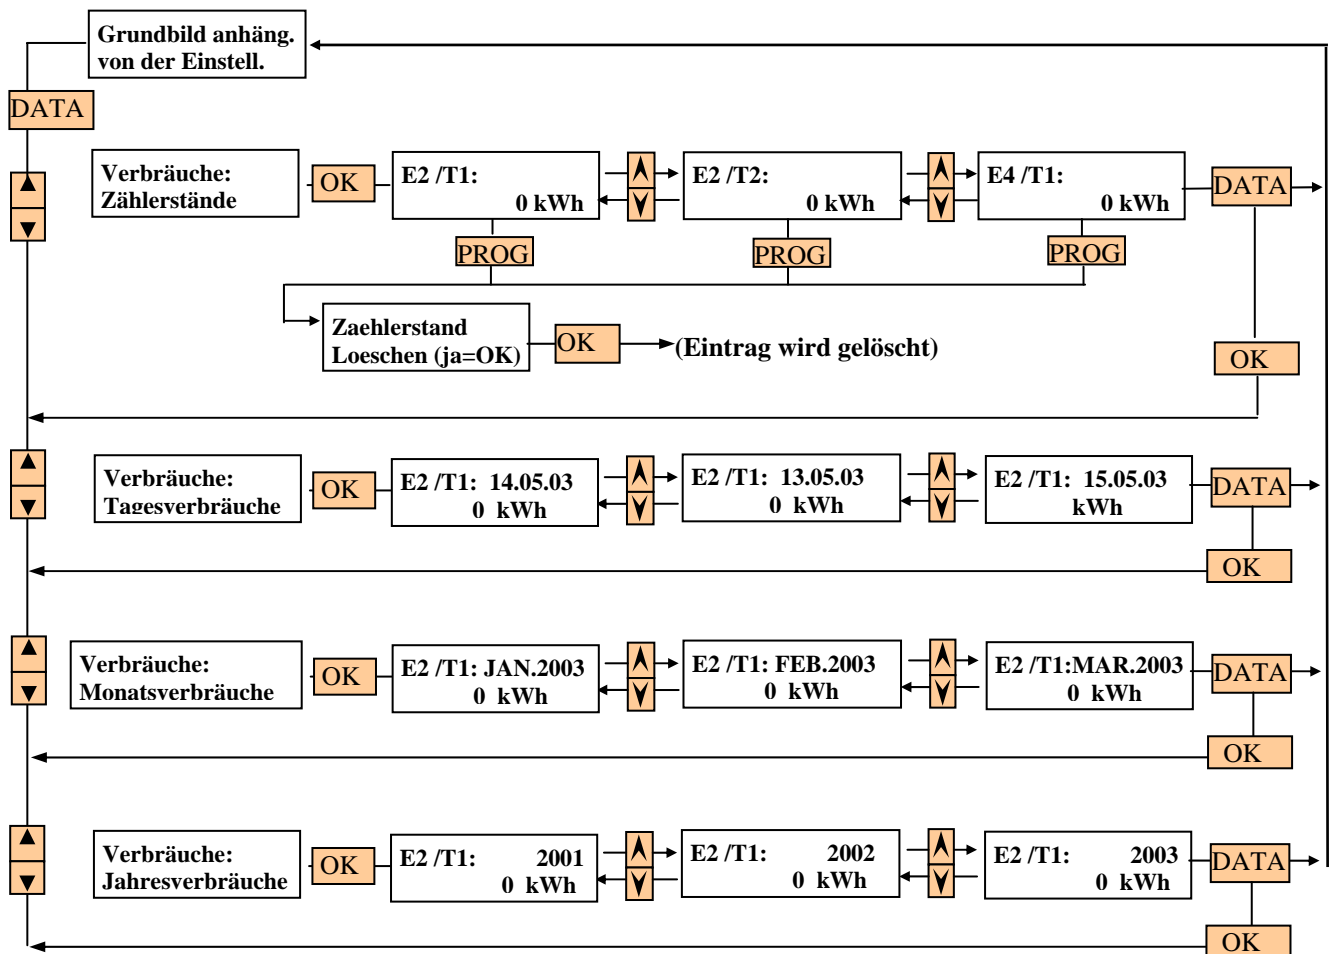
Grundbild anhäng. von der Einstell.

DATA

Verbräuche: Zählerstände

OK

E2 /T1: 0 kWh

E2 /T2: 0 kWh

E4 /T1: 0 kWh

DATA

PROG

PROG

PROG

Zaehlerstand Loeschen (ja=OK)

OK

(Eintrag wird gelöscht)

OK

Verbräuche: Tagesverbräuche

OK

E2 /T1: 14.05.03 0 kWh

E2 /T1: 13.05.03 0 kWh

E2 /T1: 15.05.03 kWh

DATA

OK

Verbräuche: Monatsverbräuche

OK

E2 /T1: JAN.2003 0 kWh

E2 /T1: FEB.2003 0 kWh

E2 /T1:MAR.2003 0 kWh

DATA

OK

Verbräuche: Jahresverbräuche

OK

E2 /T1: 2001 0 kWh

E2 /T1: 2002 0 kWh

E2 /T1: 2003 0 kWh

DATA

OK